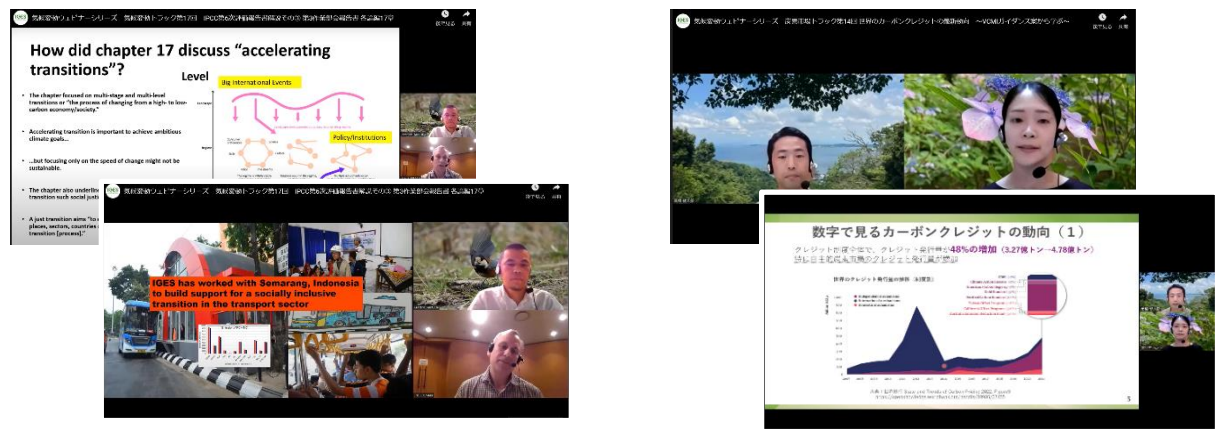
気候変動ウェビナーシリーズ 気候変動トラック第17回 IPCC第6次評価報告書解説その③ 第3作業部会報告書 各論編17章

How did chapter 17 discuss "accelerating transitions"?

Level

Big International Events

Policy/Institutions

• The chapter focused on multi-stage and multi-level transitions or "the process of changing from a high- to low-carbon economy/society."

• Accelerating transition is important to achieve ambitious climate goals...

• ...but focusing only on the speed of change might not be sustainable.

• The chapter also underline transition such social justi

• A just transition aims "to c places, sectors, countries transition [process]."

気候変動ウェビナーシリーズ 気候変動トラック第17回 IPCC第6次評価報告書解説その③ 第3作業部会報告書 各論編17章

IGES has worked with Semarang, Indonesia to build support for a socially inclusive transition in the transport sector

後で見る 共有

気候変動ウェビナーシリーズ 政策環境トラック第14回 世界のカーボンクレジットの最新動向 〜VCMIガイダンス案から学ぶ〜

後で見る 共有

数字で見るカーボンクレジットの動向（1）

クレジットが複数で、クレジット発行量が48%の増加（3.27億トン→4.78億トン）

世界のクレジット発行量の推移

5